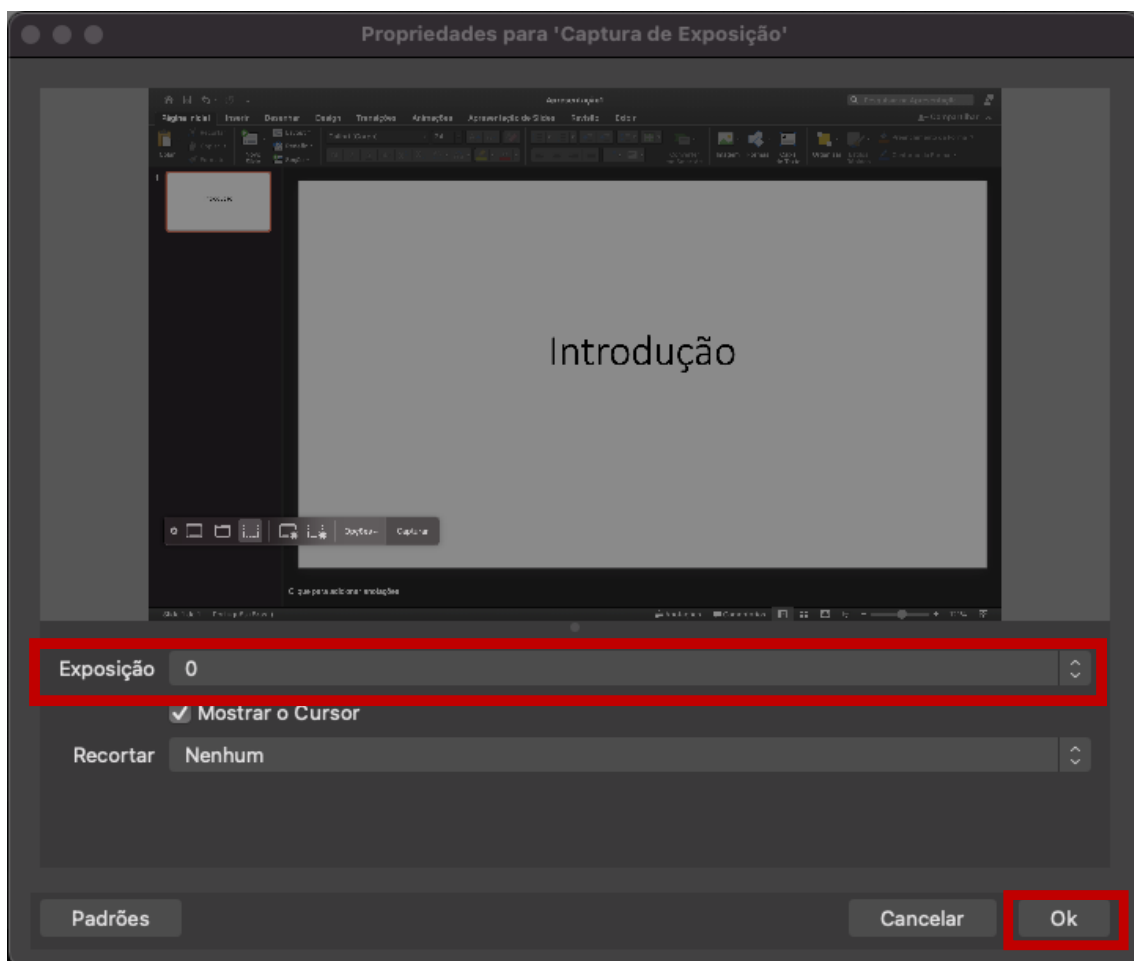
Propriedades para 'Captura de Exposição'

Apresentação1

Página inicial Inserir Desenhar Design Transições Animações Apresentação de Slides Revisão Exibir

Compartilhar

Introdução

Opções Captura

Clique para adicionar anotações

Exposição 0

✓ Mostrar o Cursor

Recortar Nenhum

Padrões

Cancelar

Ok